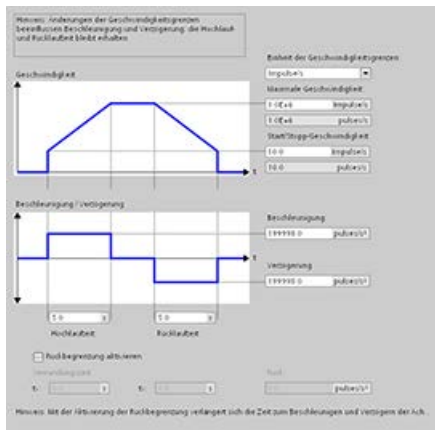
Hinweis: Änderungen der Geschwindigkeitsgrenzen beeinflussen Beschleunigung und Verzögerung; die Hochlauf und Rücklaufzeit bleibt erhalten

Einheit der Geschwindigkeitsgrenzen

Impulse/s

Geschwindigkeit

Maximale Geschwindigkeit

1.0E+6 Impulse/s

1.0E+6 pulses/s

Start/Stopp-Geschwindigkeit

10.0 Impulse/s

10.0 pulses/s

t

Beschleunigung / Verzögerung

Beschleunigung

199998.0 pulses/s²

t

Verzögerung

199998.0 pulses/s²

5.0 s

Hochlaufzeit

5.0 s

Rücklaufzeit

Ruckbegrenzung aktivieren

Verrundungszeit

t1: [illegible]

t2: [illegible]

Ruck

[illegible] pulses/s³

Hinweis: Mit der Aktivierung der Ruckbegrenzung verlängert sich die Zeit zum Beschleunigen und Verzögern der Ach...